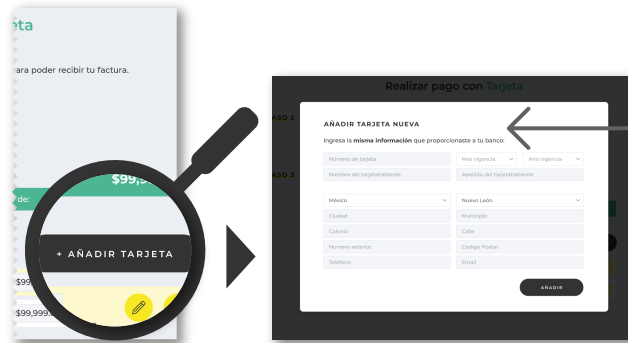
jeta

ara poder recibir tu factura.

$99,9

de:

+ AÑADIR TARJETA

$99

$99,999.

Realizar pago con Tarjeta

ASO 2

ASO 3

AÑADIR TARJETA NUEVA

Ingresa la **misma información** que proporcionaste a tu banco:

Número de tarjeta

Mes vigencia

Año vigencia

Nombre del tarjetahabiente

Apellido del tarjetahabiente

México

Nuevo León

Ciudad

Municipio

Colonia

Calle

Numero exterior

Código Postal

Teléfono

Email

AÑADIR